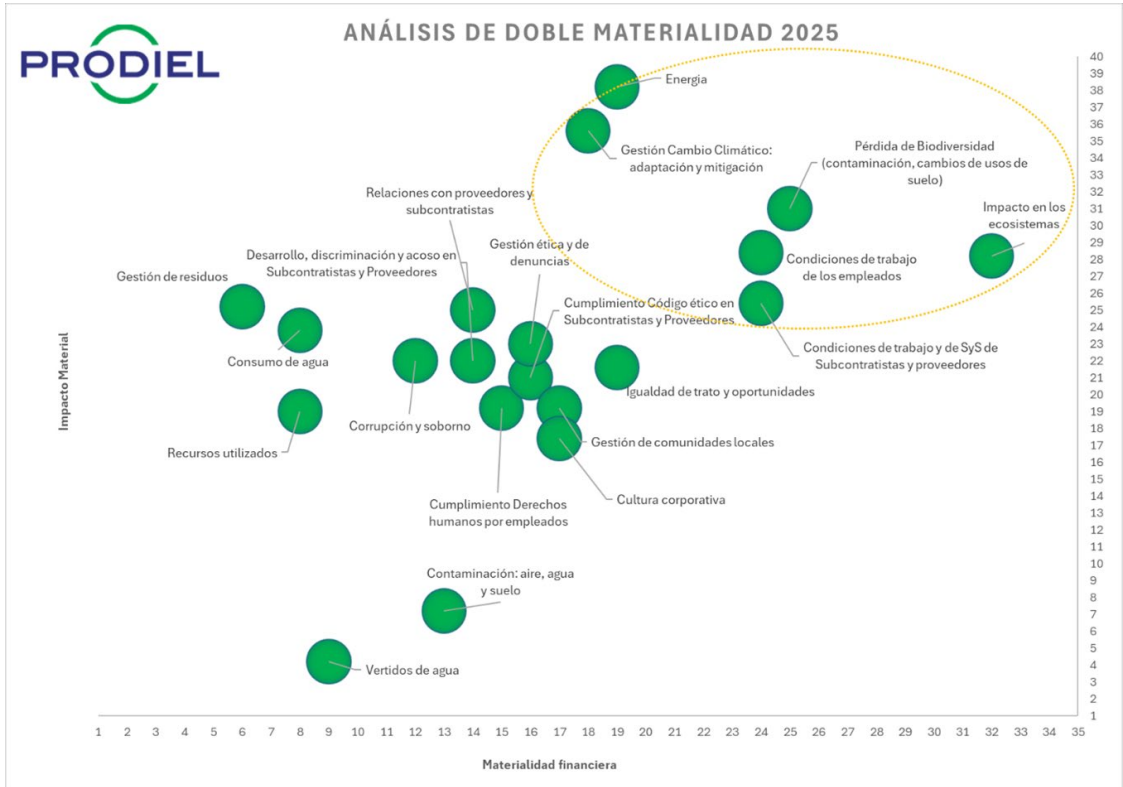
PRODIEL

ANÁLISIS DE DOBLE MATERIALIDAD 2025

Energía

Gestión Cambio Climático: adaptación y mitigación

Pérdida de Biodiversidad (contaminación, cambios de usos de suelo)

Impacto en los ecosistemas

Relaciones con proveedores y subcontratistas

Gestión ética y de denuncias

Desarrollo, discriminación y acoso en Subcontratistas y Proveedores

Condiciones de trabajo de los empleados

Gestión de residuos

Cumplimiento Código ético en Subcontratistas y Proveedores

Condiciones de trabajo y de SyS de Subcontratistas y proveedores

Consumo de agua

Igualdad de trato y oportunidades

Corrupción y soborno

Recursos utilizados

Gestión de comunidades locales

Cultura corporativa

Cumplimiento Derechos humanos por empleados

Contaminación: aire, agua y suelo

Vertidos de agua

Impacto Material

Materialidad financiera

40 39 38 37 36 35 34 33 32 31 30 29 28 27 26 25 24 23 22 21 20 19 18 17 16 15 14 13 12 11 10 9 8 7 6 5 4 3 2 1

1 2 3 4 5 6 7 8 9 10 11 12 13 14 15 16 17 18 19 20 21 22 23 24 25 26 27 28 29 30 31 32 33 34 35